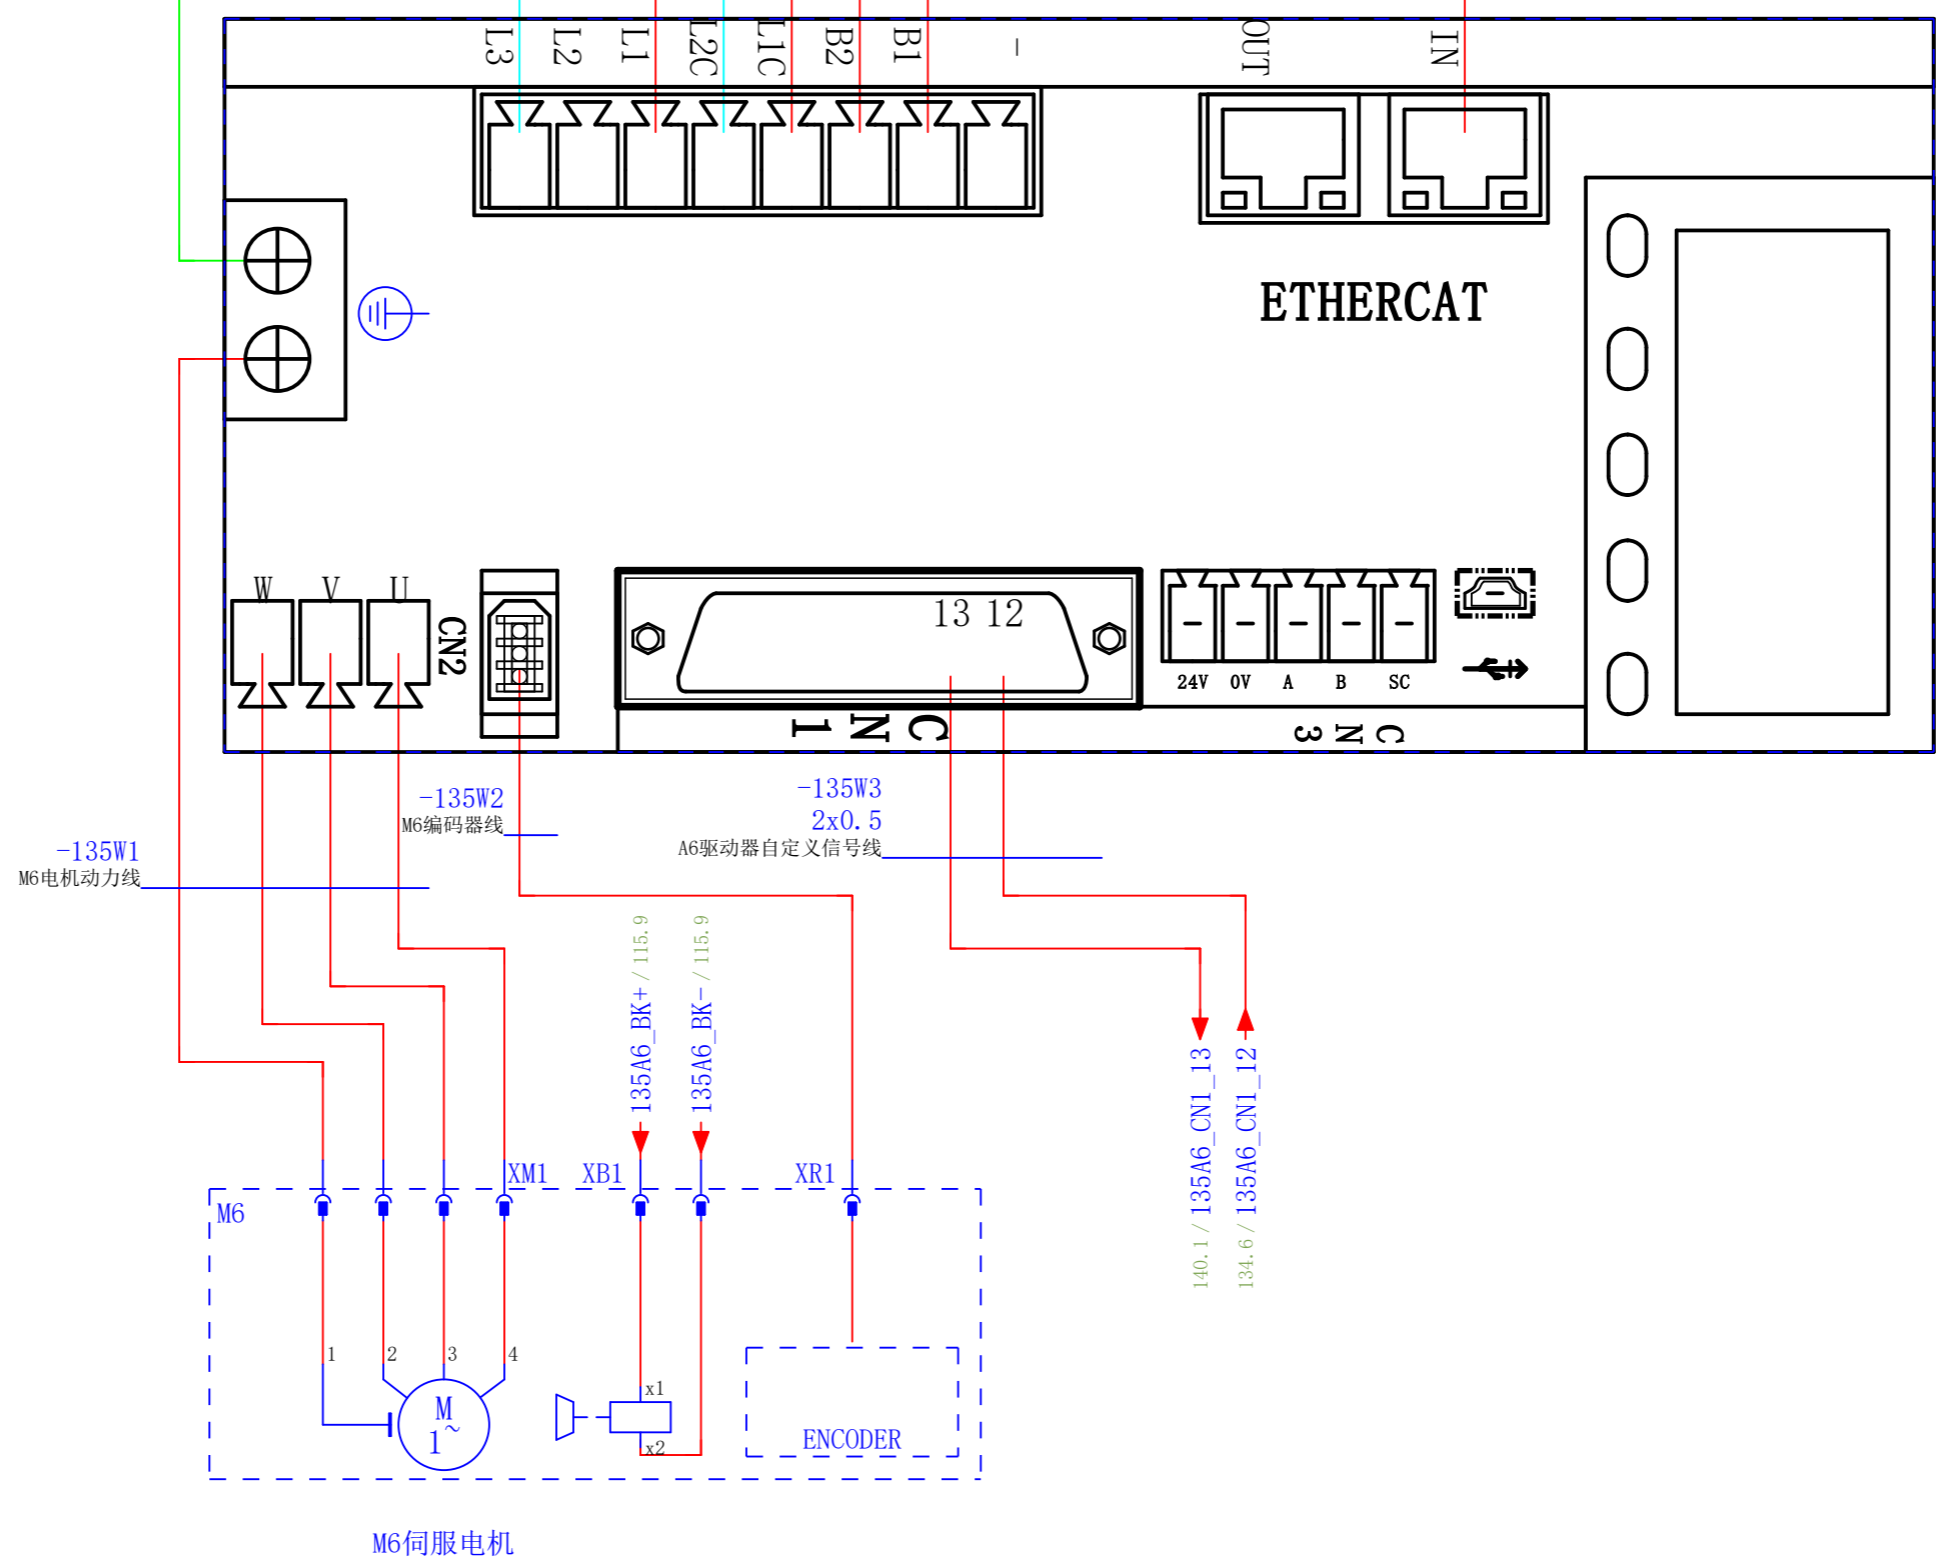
L3 L2 L1 L2C L1C B2 B1 -

OUT IN

ETHERCAT

W V U CN2

13 12

CN1

24V 0V A B SC

CN3

-135W2
M6编码器线

-135W3
2x0.5
A6驱动器自定义信号线

-135W1
M6电机动力线

135A6_BK+ / 115.9
135A6_BK- / 115.9

135A6_CN1_13 / 140.1
135A6_CN1_12 / 134.6

XM1 XB1 XR1

M6

1 2 3 4

M
1~

x1
x2

ENCODER

M6伺服电机